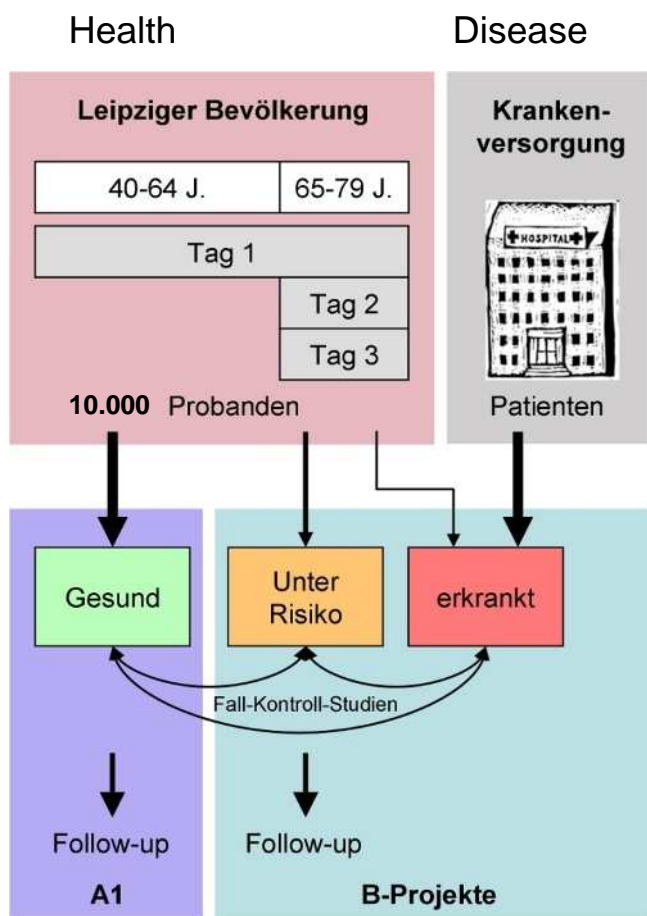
Health

Disease

Leipziger Bevölkerung

| 40-64 J. | 65-79 J. |
|---|---|
| Tag 1 | |
| | Tag 2 |
| | Tag 3 |

**10.000** Probanden

Kranken-versorgung

HOSPITAL

Patienten

Gesund

Unter Risiko

erkrankt

Fall-Kontroll-Studien

Follow-up

Follow-up

A1

B-Projekte